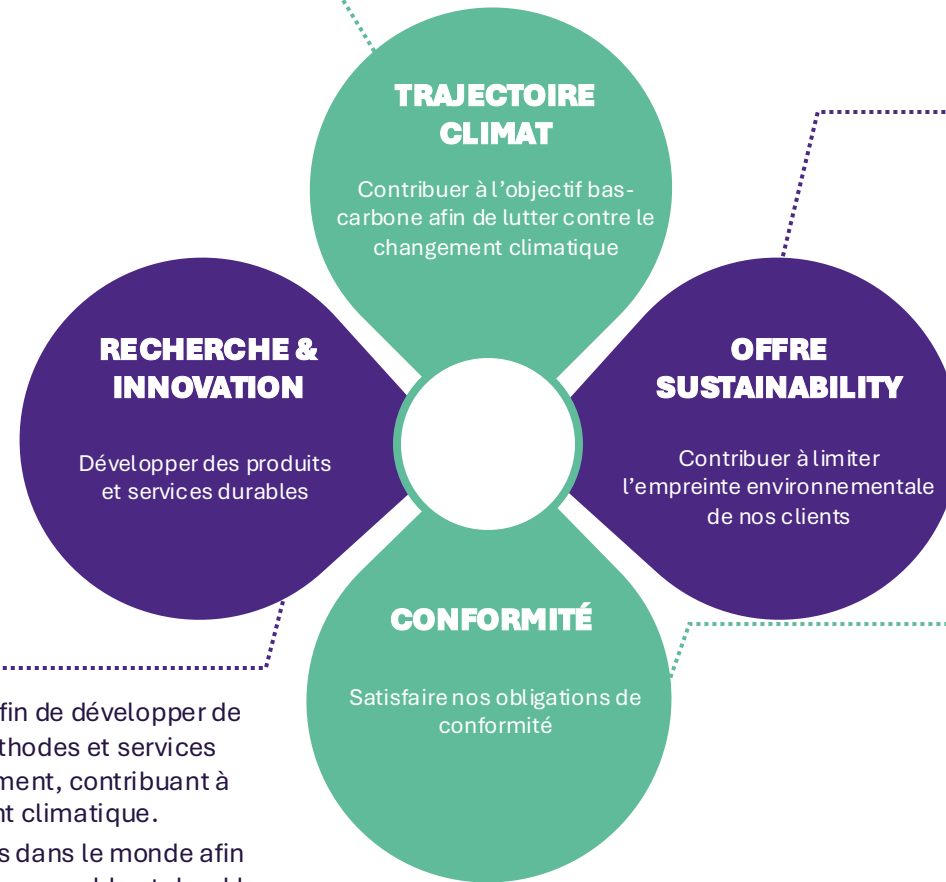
TRAJECTOIRE CLIMAT

Contribuer à l'objectif bas-carbone afin de lutter contre le changement climatique

RECHERCHE & INNOVATION

Développer des produits et services durables

OFFRE SUSTAINABILITY

Contribuer à limiter l'empreinte environnementale de nos clients

CONFORMITÉ

Satisfaire nos obligations de conformité

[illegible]fin de développer de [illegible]thodes et services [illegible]ment, contribuant à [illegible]nt climatique.

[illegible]s dans le monde afin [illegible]